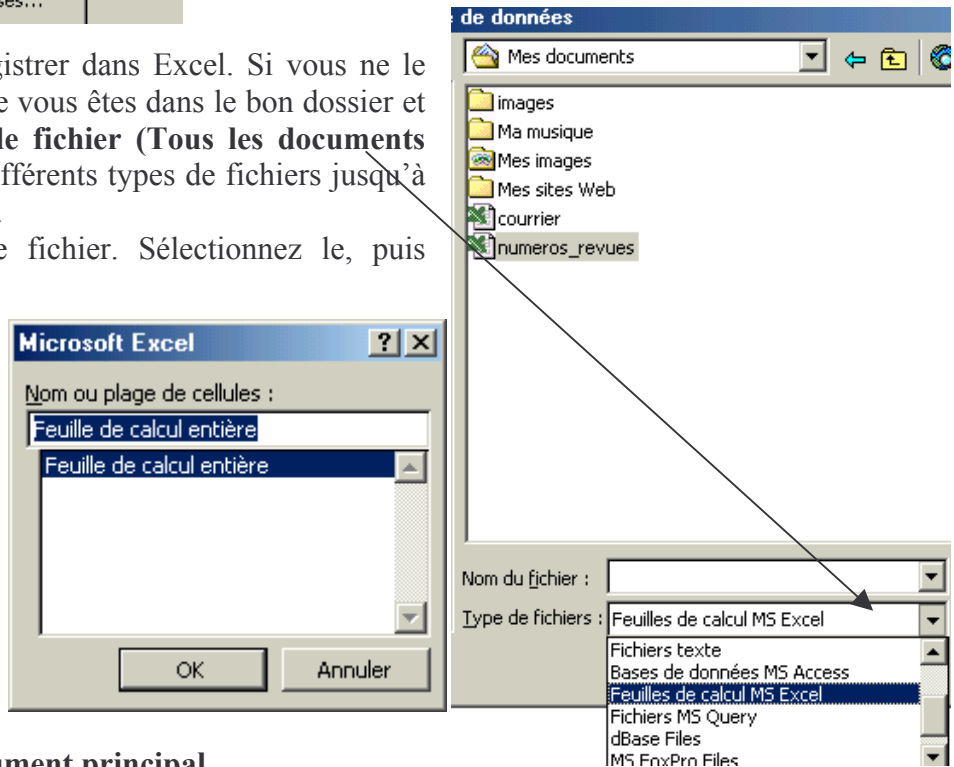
ses...

gistrer dans Excel. Si vous ne le e vous êtes dans le bon dossier et **le fichier (Tous les documents** fférents types de fichiers jusqu'à

e fichier. Sélectionnez le, puis

**Microsoft Excel**

?

Nom ou plage de cellules :

Feuille de calcul entière

Feuille de calcul entière

OK

Annuler

**ument principal**

de données

Mes documents

images

Ma musique

Mes images

Mes sites Web

courrier

numeros_revues

Nom du fichier :

Type de fichiers : Feuilles de calcul MS Excel

Fichiers texte

Bases de données MS Access

Feuilles de calcul MS Excel

Fichiers MS Query

dBase Files

MS FoxPro Files